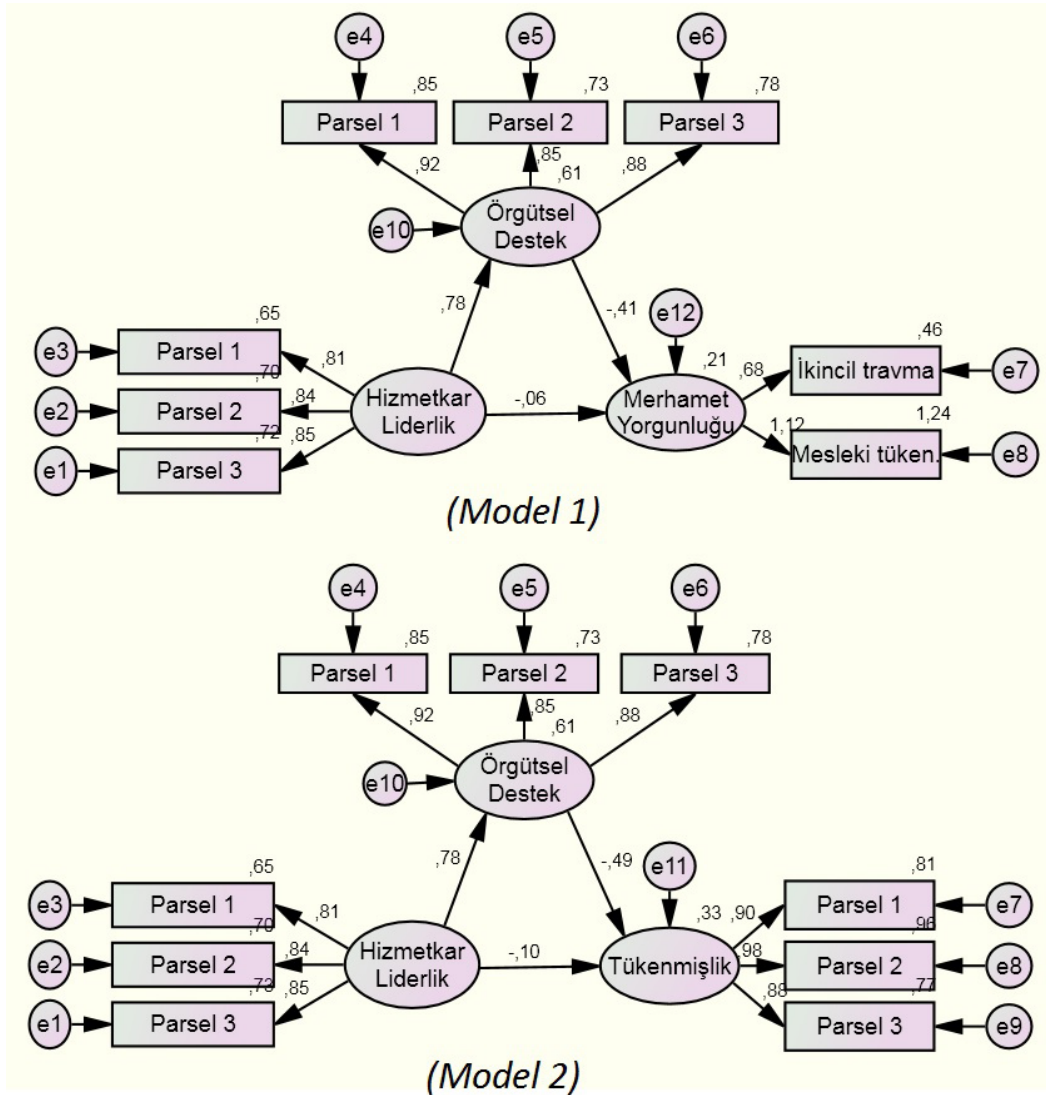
e4
e5
e6
,85
,73
,78
Parsel 1
Parsel 2
Parsel 3
,92
,85
,61
,88
e10
Örgütsel Destek
,78
-,41
e12
,65
,46
e3
Parsel 1
,81
,21
,68
İkincil travma
e7
,70
,84
Hizmetkar Liderlik
-,06
Merhamet Yorgunluğu
1,12
1,24
e2
Parsel 2
,72
,85
Mesleki tüken.
e8
e1
Parsel 3
(Model 1)

e4
e5
e6
,85
,73
,78
Parsel 1
Parsel 2
Parsel 3
,92
,85
,61
,88
e10
Örgütsel Destek
,78
-,49
e11
,65
,81
e3
Parsel 1
,81
,33
,90
Parsel 1
e7
,70
,84
,96
e2
Parsel 2
Hizmetkar Liderlik
-,10
Tükenmişlik
,98
Parsel 2
e8
,73
,85
,88
,77
e1
Parsel 3
Parsel 3
e9
(Model 2)